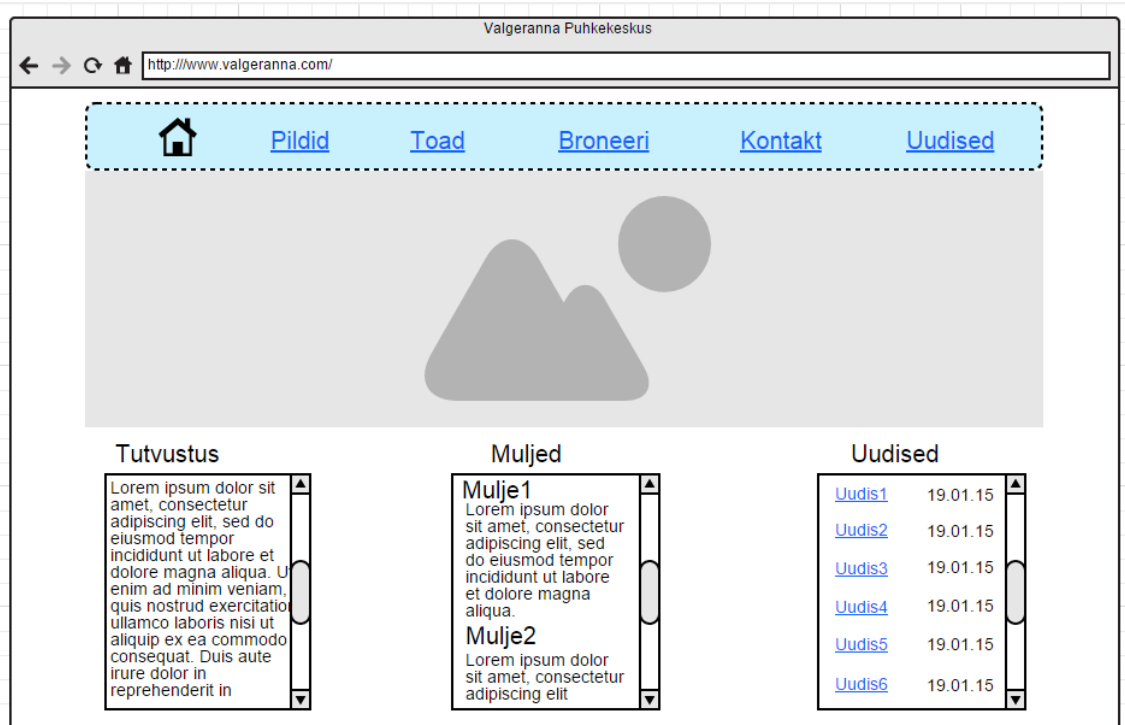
Valgeranna Puhkekeskus

http://www.valgeranna.com/

Pildid Toad Broneeri Kontakt Uudised

Tutvustus

Lorem ipsum dolor sit amet, consectetur adipiscing elit, sed do eiusmod tempor incididunt ut labore et dolore magna aliqua. U enim ad minim veniam, quis nostrud exercitatio ullamco laboris nisi ut aliquip ex ea commodo consequat. Duis aute irure dolor in reprehenderit in

Muljed

Mulje1
Lorem ipsum dolor sit amet, consectetur adipiscing elit, sed do eiusmod tempor incididunt ut labore et dolore magna aliqua.

Mulje2
Lorem ipsum dolor sit amet, consectetur adipiscing elit

Uudised

| Uudis1 | 19.01.15 |
|---|---|
| Uudis2 | 19.01.15 |
| Uudis3 | 19.01.15 |
| Uudis4 | 19.01.15 |
| Uudis5 | 19.01.15 |
| Uudis6 | 19.01.15 |